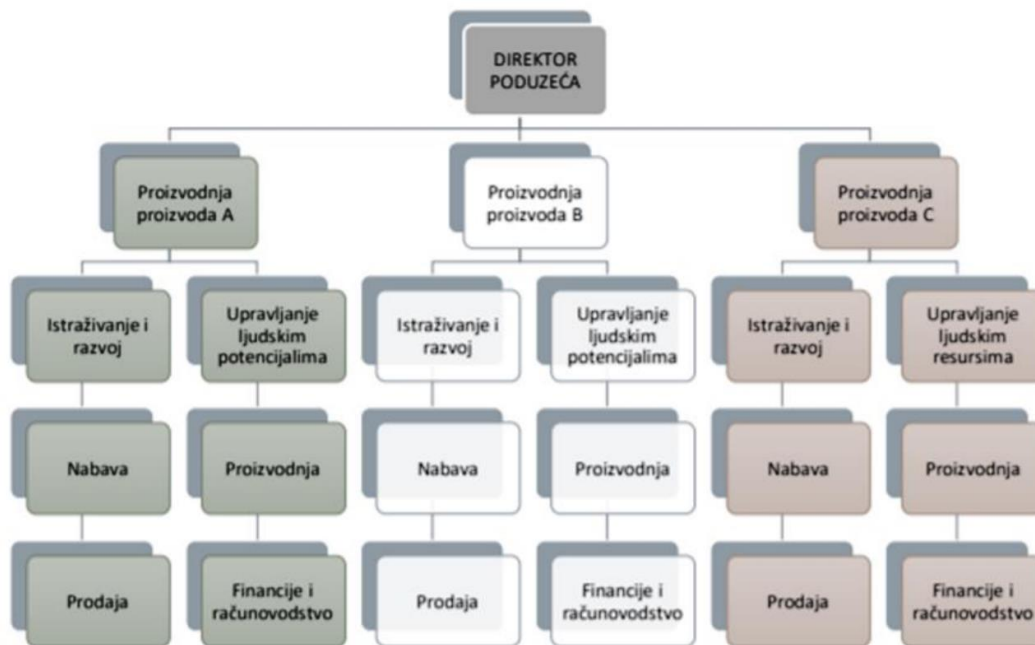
DIREKTOR PODUZEĆA

Proizvodnja proizvoda A

Istraživanje i razvoj

Nabava

Prodaja

Upravljanje ljudskim potencijalima

Proizvodnja

Financije i računovodstvo

Proizvodnja proizvoda B

Istraživanje i razvoj

Nabava

Prodaja

Upravljanje ljudskim potencijalima

Proizvodnja

Financije i računovodstvo

Proizvodnja proizvoda C

Istraživanje i razvoj

Nabava

Prodaja

Upravljanje ljudskim resursima

Proizvodnja

Financije i računovodstvo